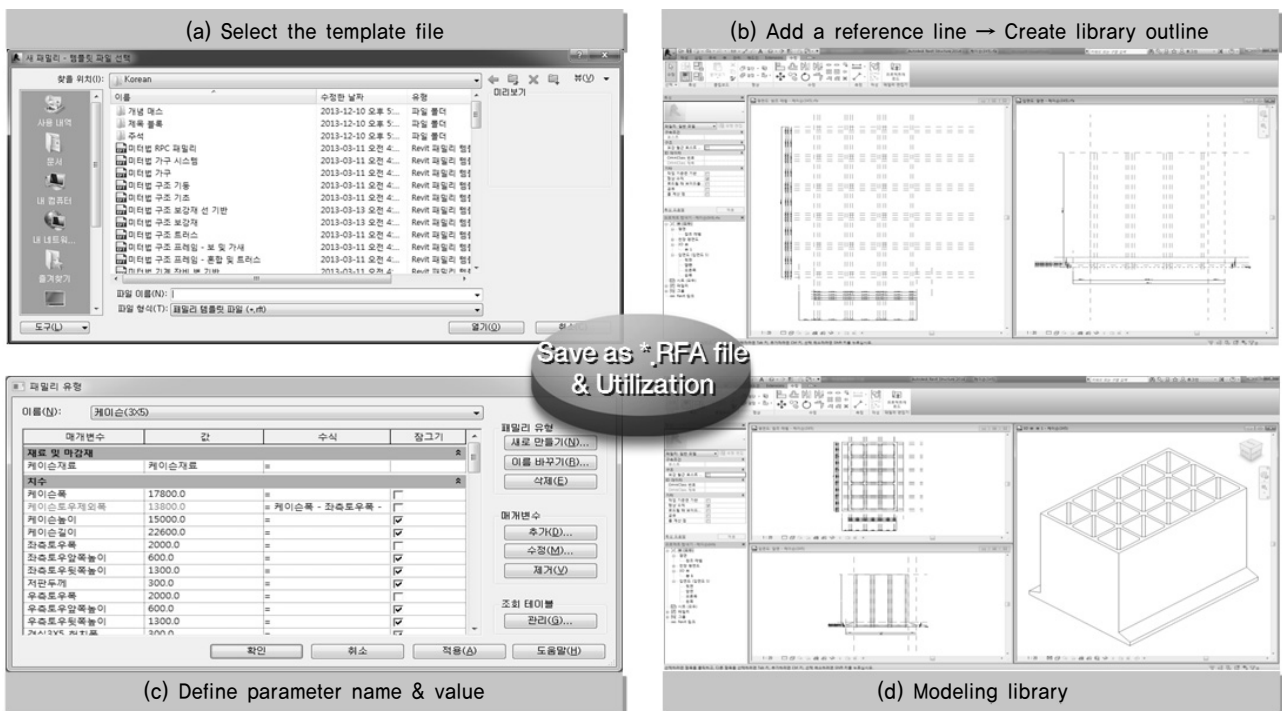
(a) Select the template file

새 패밀리 - 템플릿 파일 선택

찾을 위치(I): Korean

미리보기

사용 내역
문서
내 컴퓨터
내 네트워크...
즐겨찾기

| 이름 | 수정한 날짜 | 유형 |
|---|---|---|
| 개념 매스 | 2013-12-10 오후 5:... | 파일 폴더 |
| 제목 블록 | 2013-12-10 오후 5:... | 파일 폴더 |
| 주석 | 2013-12-10 오후 5:... | 파일 폴더 |
| 미터법 RPC 패밀리 | 2013-03-11 오전 4:... | Revit 패밀리 템플 |
| 미터법 가구 시스템 | 2013-03-11 오전 4:... | Revit 패밀리 템플 |
| 미터법 가구 | 2013-03-11 오전 4:... | Revit 패밀리 템플 |
| 미터법 구조 기둥 | 2013-03-11 오전 4:... | Revit 패밀리 템플 |
| 미터법 구조 기초 | 2013-03-11 오전 4:... | Revit 패밀리 템플 |
| 미터법 구조 보강재 선 기반 | 2013-03-13 오전 4:... | Revit 패밀리 템플 |
| 미터법 구조 보강재 | 2013-03-13 오전 4:... | Revit 패밀리 템플 |
| 미터법 구조 트러스 | 2013-03-11 오전 4:... | Revit 패밀리 템플 |
| 미터법 구조 프레임 - 보 및 가새 | 2013-03-11 오전 4:... | Revit 패밀리 템플 |
| 미터법 구조 프레임 - 혼합 및 트러스 | 2013-03-11 오전 4:... | Revit 패밀리 템플 |
| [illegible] | 2013-03-11 오전 4:... | Revit 패밀리 템플 |

파일 이름(N):
파일 형식(T): 패밀리 템플릿 파일 (*.rft)
도구(L)
열기(O)
취소

(b) Add a reference line → Create library outline

Save as *.RFA file & Utilization

패밀리 유형

이름(N): 케이슨(3X5)

| 매개변수 | 값 | 수식 | 잠그기 |
|---|---|---|---|
| 재료 및 마감재 | | | |
| 케이슨재료 | 케이슨재료 | = | |
| 치수 | | | |
| 케이슨폭 | 17800.0 | = | |
| 케이슨토우제외폭 | 13800.0 | = 케이슨폭 - 좌측토우폭 - | |
| 케이슨높이 | 15000.0 | = | ☑ |
| 케이슨길이 | 22600.0 | = | ☑ |
| 좌측토우폭 | 2000.0 | = | |
| 좌측토우앞쪽높이 | 600.0 | = | ☑ |
| 좌측토우뒷쪽높이 | 1300.0 | = | ☑ |
| 저판두께 | 300.0 | = | ☑ |
| 우측토우폭 | 2000.0 | = | |
| 우측토우앞쪽높이 | 600.0 | = | ☑ |
| 우측토우뒷쪽높이 | 1300.0 | = | ☑ |
| 격실3X5 전지폭 | 300.0 | = | ☑ |

패밀리 유형
새로 만들기(N)...
이름 바꾸기(R)...
삭제(E)

매개변수
추가(D)...
수정(M)...
제거(V)

조회 테이블
관리(G)...

확인
취소
적용(A)
도움말(H)

(c) Define parameter name & value

(d) Modeling library